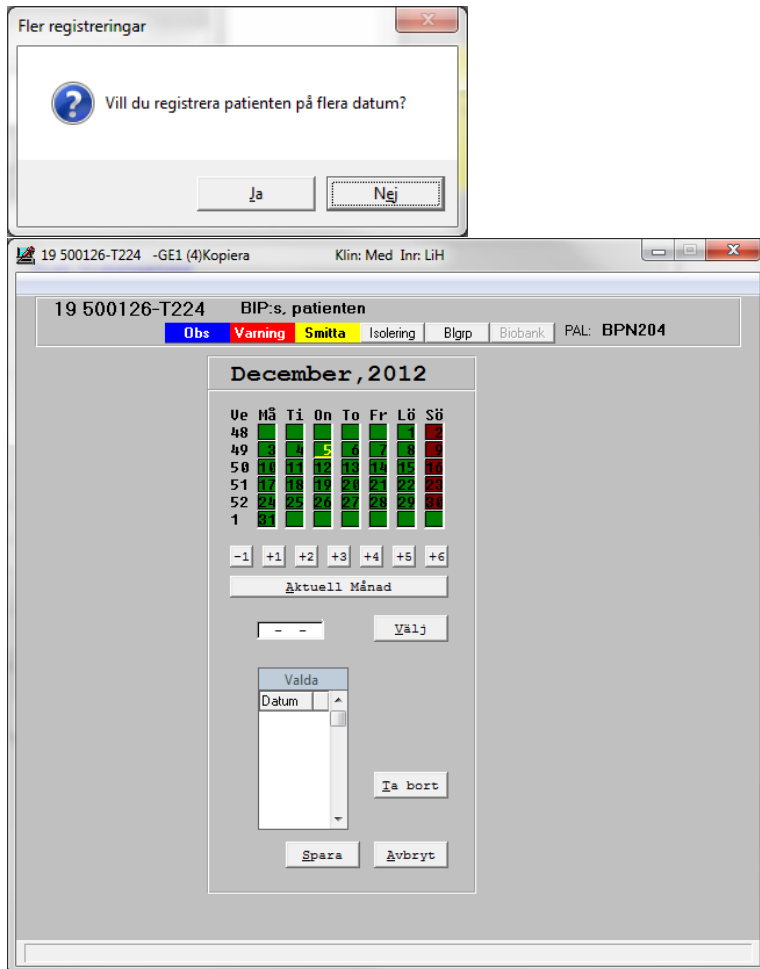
Fler registreringar

Vill du registrera patienten på flera datum?

Ja Nej

19 500126-T224 -GE1 (4)Kopiera Klin: Med Inr: LiH

19 500126-T224 BIP:s, patienten

Obs Varning Smitta Isolering Blgrp Biobank PAL: BPN204

December,2012

| Ve | Må | Ti | On | To | Fr | Lö | Sö |
|---|---|---|---|---|---|---|---|
| 48 | | | | | | 1 | 2 |
| 49 | 3 | 4 | 5 | 6 | 7 | 8 | 9 |
| 50 | 10 | 11 | 12 | 13 | 14 | 15 | 16 |
| 51 | 17 | 18 | 19 | 20 | 21 | 22 | 23 |
| 52 | 24 | 25 | 26 | 27 | 28 | 29 | 30 |
| 1 | 31 | | | | | | |

-1 +1 +2 +3 +4 +5 +6

Aktuell Månad

- -

Välj

Valda

Datum

Ta bort

Spara Avbryt